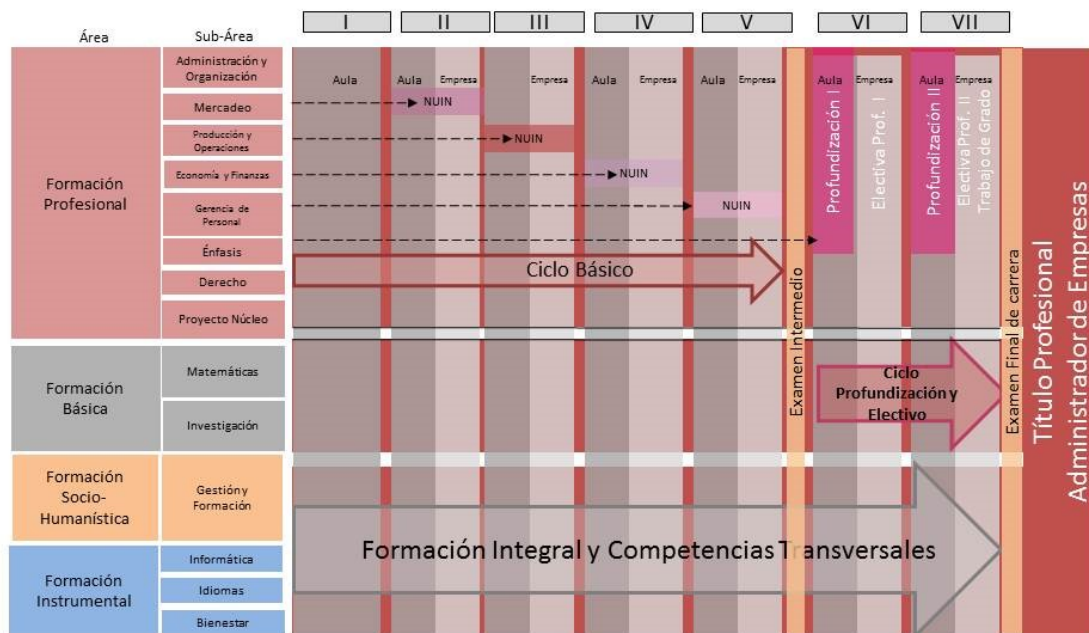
I | II | III | IV | V | VI | VII

Área | Sub-Área

Formación Profesional
Administración y Organización
Mercadeo
Producción y Operaciones
Economía y Finanzas
Gerencia de Personal
Énfasis
Derecho
Proyecto Núcleo

Formación Básica
Matemáticas
Investigación

Formación Socio-Humanística
Gestión y Formación

Formación Instrumental
Informática
Idiomas
Bienestar

Aula | Aula | Empresa | Empresa | Aula | Empresa | Aula | Empresa | Aula | Empresa | Aula | Empresa

NUIN
NUIN
NUIN
NUIN

Profundización I
Electiva Prof. I
Profundización II
Electiva Prof. II
Trabajo de Grado

Ciclo Básico

Examen Intermedio

Ciclo Profundización y Electivo

Examen Final de carrera

Formación Integral y Competencias Transversales

Título Profesional
Administrador de Empresas